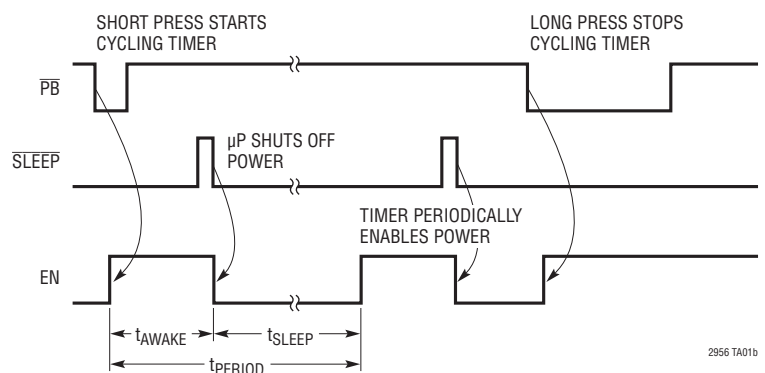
SHORT PRESS STARTS CYCLING TIMER

LONG PRESS STOPS CYCLING TIMER

$\overline{PB}$

$\overline{SLEEP}$

µP SHUTS OFF POWER

TIMER PERIODICALLY ENABLES POWER

EN

$t_{AWAKE}$

$t_{SLEEP}$

$t_{PERIOD}$

2956 TA01b